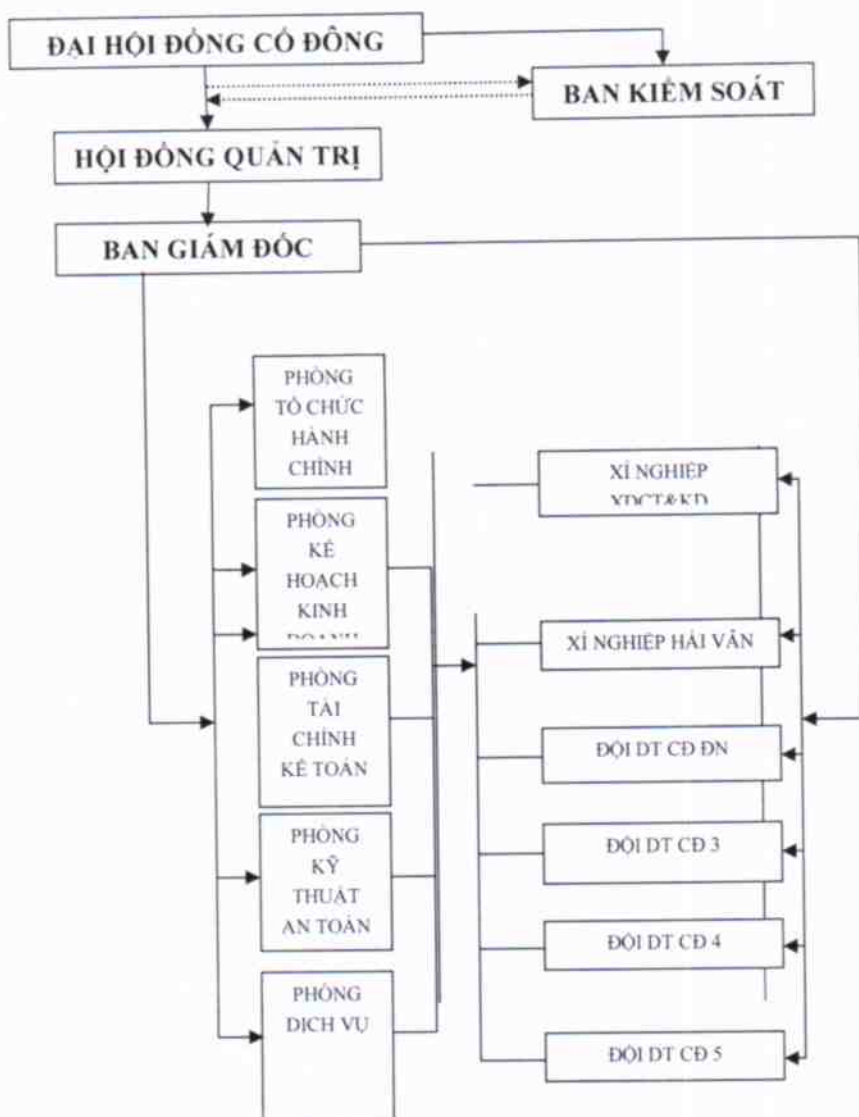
ĐẠI HỘI ĐỒNG CỔ ĐÔNG

BAN KIỂM SOÁT

HỘI ĐỒNG QUẢN TRỊ

BAN GIÁM ĐỐC

PHÒNG TỔ CHỨC HÀNH CHÍNH

PHÒNG KẾ HOẠCH KINH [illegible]

PHÒNG TÀI CHÍNH KẾ TOÁN

PHÒNG KỸ THUẬT AN TOÀN

PHÒNG DỊCH VỤ

XÍ NGHIỆP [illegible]

XÍ NGHIỆP HẢI VÂN

ĐỘI DT CĐ ĐN

ĐỘI DT CĐ 3

ĐỘI DT CĐ 4

ĐỘI DT CĐ 5